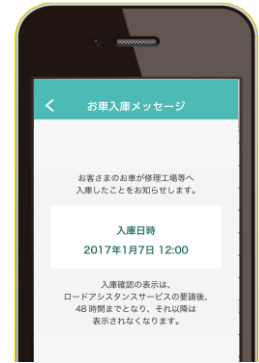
お車入庫メッセージ

お客さまのお車が修理工場等へ入庫したことをお知らせします。

入庫日時
2017年1月7日 12:00

入庫確認の表示は、ロードアシスタンスサービスの要請後、48 時間までとなり、それ以降は表示されなくなります。